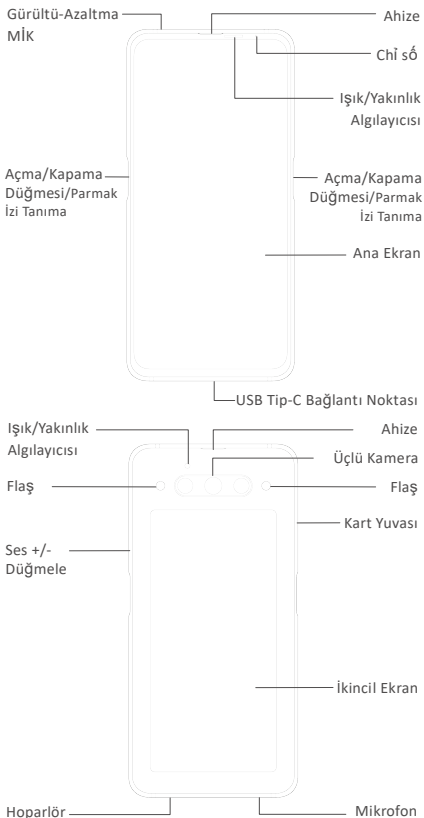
Gürültü-Azaltma MİK

Ahize

Chỉ số

Işık/Yakınlık Algılayıcısı

Açma/Kapama Düğmesi/Parmak İzi Tanıma

Açma/Kapama Düğmesi/Parmak İzi Tanıma

Ana Ekran

USB Tip-C Bağlantı Noktası

Işık/Yakınlık Algılayıcısı

Ahize

Üçlü Kamera

Flaş

Flaş

Kart Yuvası

Ses +/- Düğmele

İkincil Ekran

Hoparlör

Mikrofon